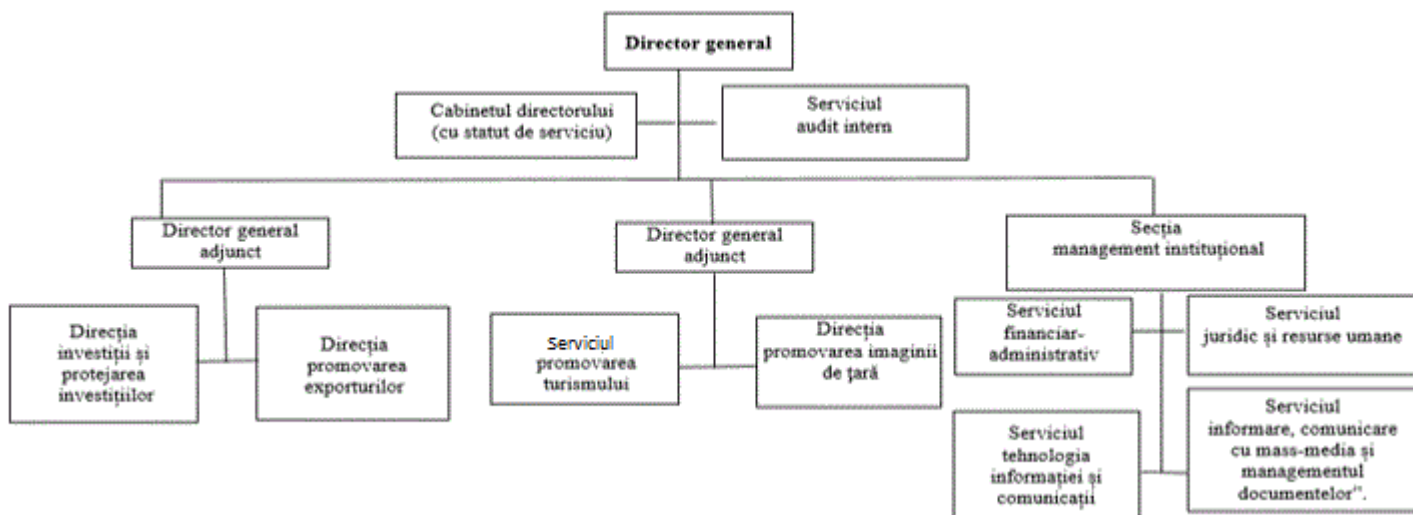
Director general

Cabinetul directorului (cu statut de serviciu)

Serviciul audit intern

Director general adjunct

Director general adjunct

Secția management instituțional

Direcția investiții și protejarea investițiilor

Direcția promovarea exporturilor

Serviciul promovarea turismului

Direcția promovarea imaginii de țară

Serviciul financiar-administrativ

Serviciul juridic și resurse umane

Serviciul tehnologia informației și comunicații

Serviciul informare, comunicare cu mass-media și managementul documentelor".